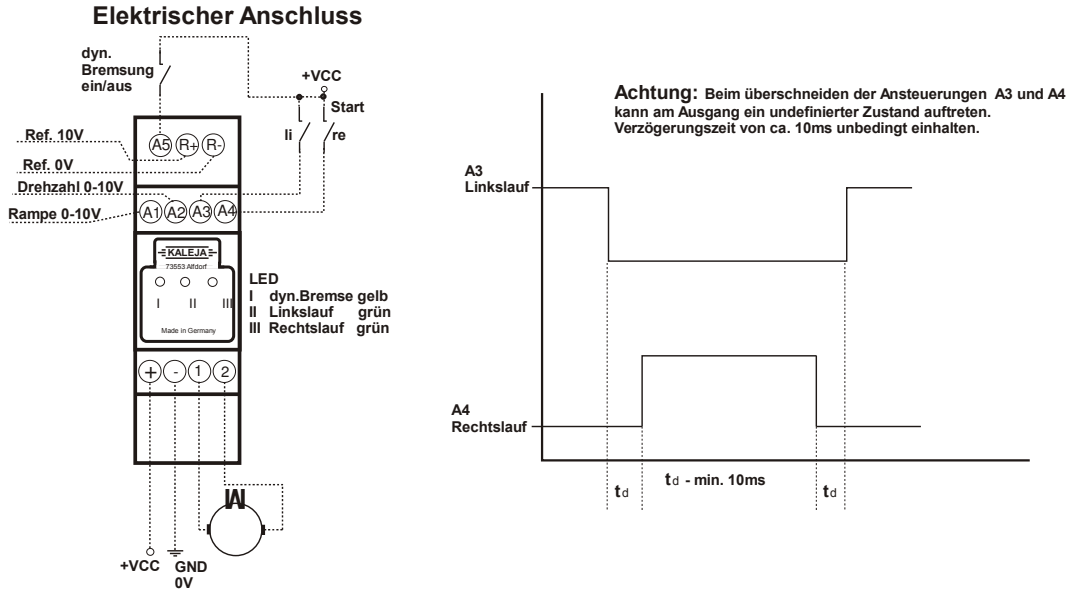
Elektrischer Anschluss

dyn. Bremsung ein/aus

+VCC

Start

li

re

Ref. 10V

Ref. 0V

Drehzahl 0-10V

Rampe 0-10V

A5 R+ R-

A1 A2 A3 A4

KALEJA
73553 Alfdorf

I II III

Made in Germany

LED
I dyn.Bremse gelb
II Linkslauf grün
III Rechtslauf grün

+ - 1 2

+VCC

GND
0V

Achtung: Beim überschneiden der Ansteuerungen A3 und A4 kann am Ausgang ein undefinierter Zustand auftreten. Verzögerungszeit von ca. 10ms unbedingt einhalten.

A3
Linkslauf

A4
Rechtslauf

$t_d$

$t_d$ - min. 10ms

$t_d$